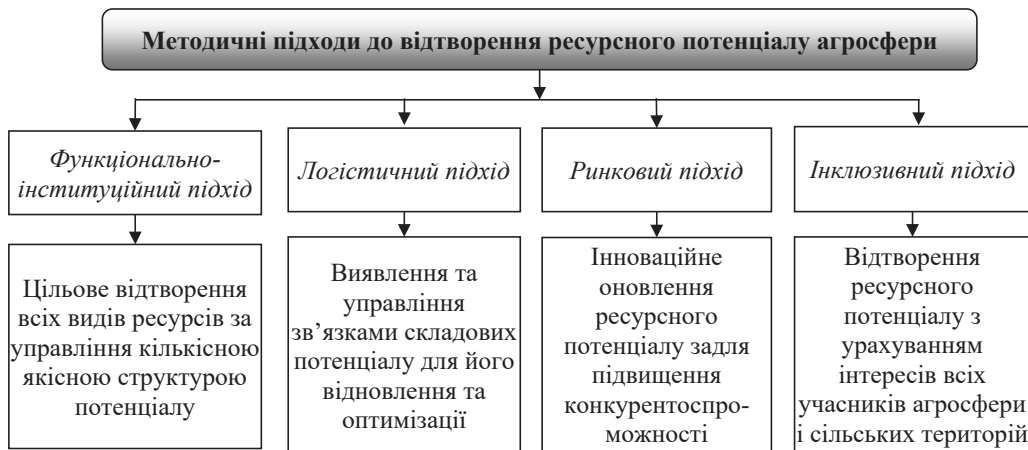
Методичні підходи до відтворення ресурсного потенціалу агросфери

Функціонально-інституційний підхід

Логістичний підхід

Ринковий підхід

Інклюзивний підхід

Цільове відтворення всіх видів ресурсів за управління кількісною якісною структурою потенціалу

Виявлення та управління зв'язками складових потенціалу для його відновлення та оптимізації

Інноваційне оновлення ресурсного потенціалу задля підвищення конкурентоспроможності

Відтворення ресурсного потенціалу з урахуванням інтересів всіх учасників агросфери і сільських територій